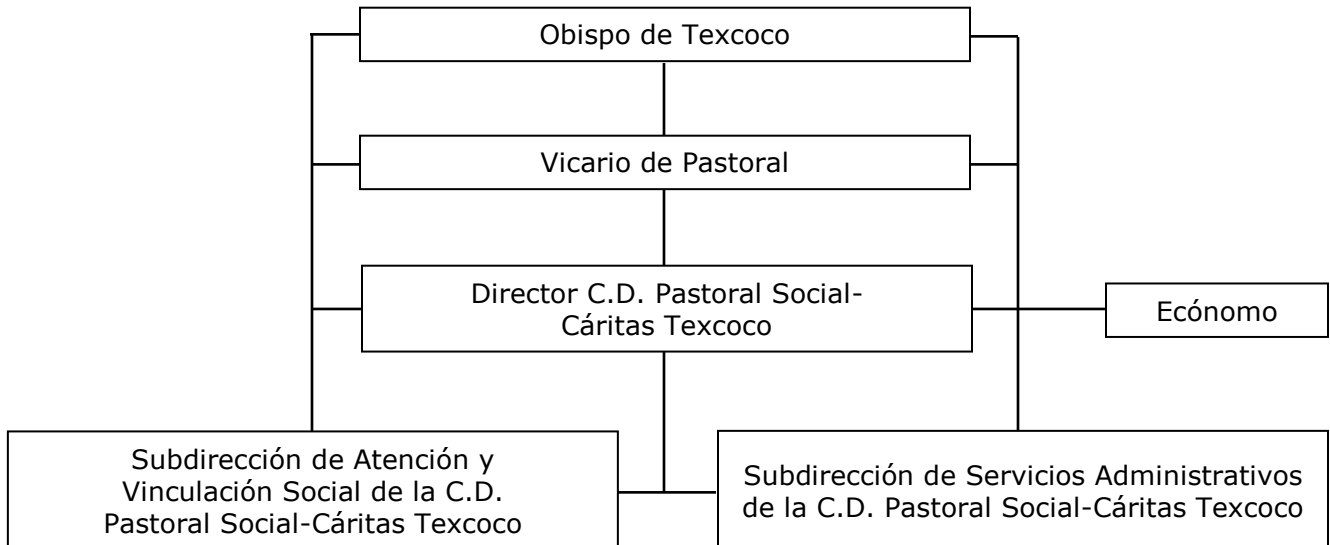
Obispo de Texcoco

Vicario de Pastoral

Director C.D. Pastoral Social-Cáritas Texcoco

Ecónomo

Subdirección de Atención y Vinculación Social de la C.D. Pastoral Social-Cáritas Texcoco

Subdirección de Servicios Administrativos de la C.D. Pastoral Social-Cáritas Texcoco